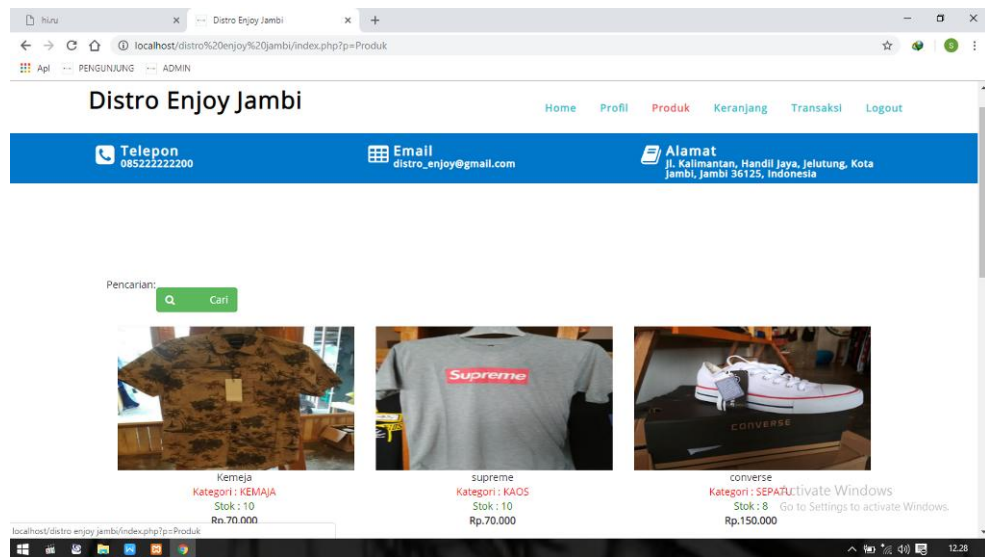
hi.ru
Distro Enjoy Jambi
localhost/distro%20enjoy%20jambi/index.php?p=Produk
Apl PENGUNJUNG ADMIN

Distro Enjoy Jambi

Home Profil Produk Keranjang Transaksi Logout

Telepon
085222222200

Email
distro_enjoy@gmail.com

Alamat
Jl. Kalimantan, Handil Jaya, Jelutung, Kota Jambi, Jambi 36125, Indonesia

Pencarian:
Cari

Supreme
CONVERSE

Kemeja
Kategori : KEMAJA
Stok : 10
Rp.70.000

supreme
Kategori : KAOS
Stok : 10
Rp.70.000

converse
Kategori : SEPATU
Stok : 8
Rp.150.000

Activate Windows
Go to Settings to activate Windows.

localhost/distro enjoy jambi/index.php?p=Produk

12.28